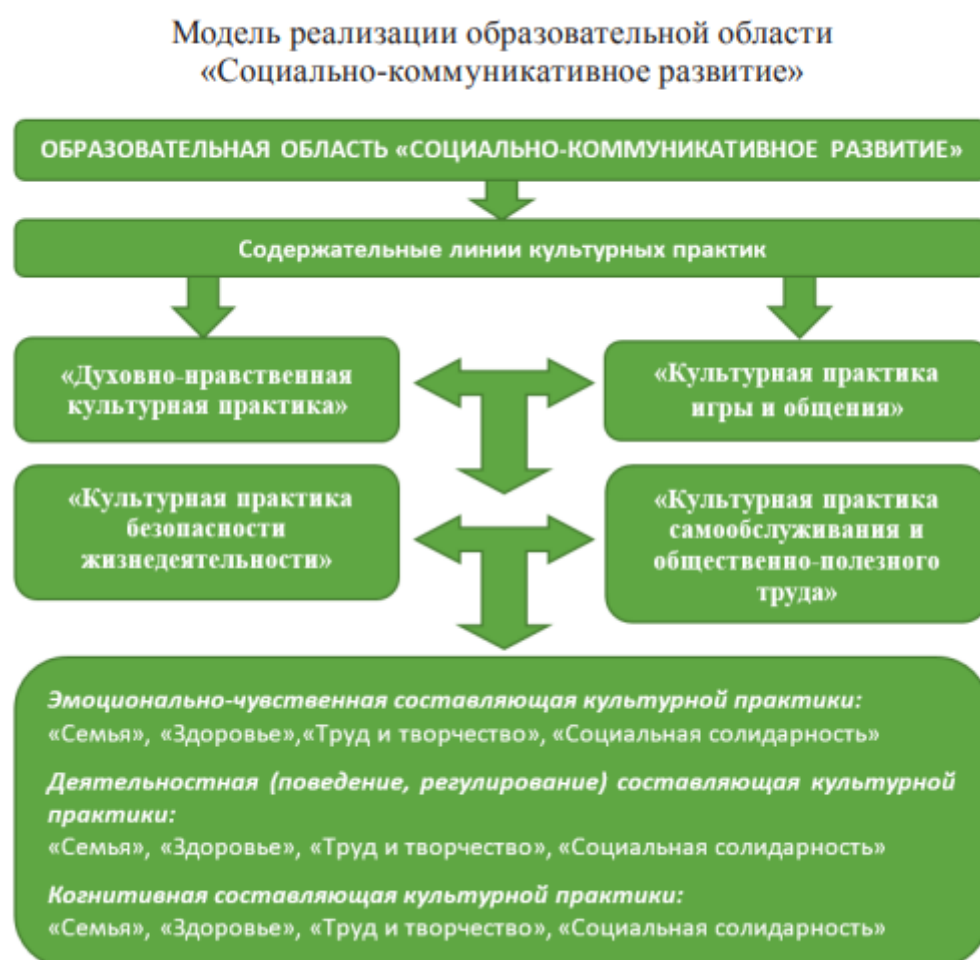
Модель реализации образовательной области «Социально-коммуникативное развитие»

ОБРАЗОВАТЕЛЬНАЯ ОБЛАСТЬ «СОЦИАЛЬНО-КОММУНИКАТИВНОЕ РАЗВИТИЕ»

Содержательные линии культурных практик

«Духовно-нравственная культурная практика»

«Культурная практика игры и общения»

«Культурная практика безопасности жизнедеятельности»

«Культурная практика самообслуживания и общественно-полезного труда»

Эмоционально-чувственная составляющая культурной практики:
«Семья», «Здоровье»,«Труд и творчество», «Социальная солидарность»

Деятельностная (поведение, регулирование) составляющая культурной практики:
«Семья», «Здоровье», «Труд и творчество», «Социальная солидарность»

Когнитивная составляющая культурной практики:
«Семья», «Здоровье», «Труд и творчество», «Социальная солидарность»